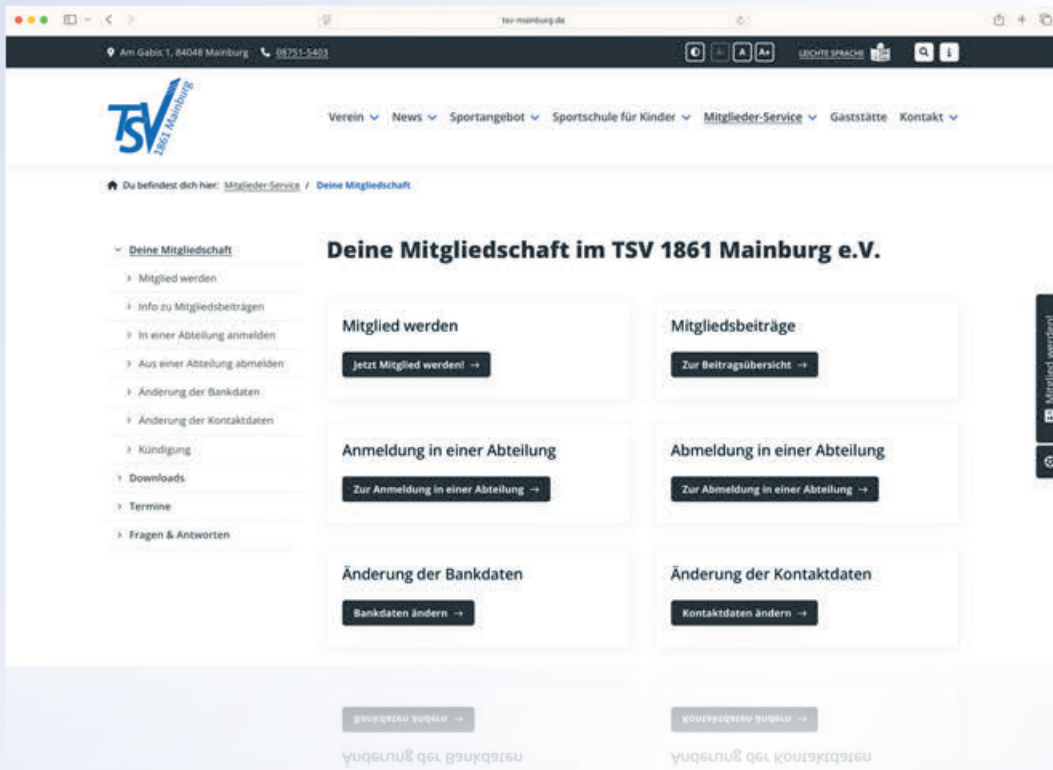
tsv-mainburg.de

Am Gabis 1, 84048 Mainburg 08751-5403

A A+ LEICHTE SPRACHE

TSV 1861 Mainburg

Verein News Sportangebot Sportschule für Kinder Mitglieder-Service Gaststätte Kontakt

Du befindest dich hier: Mitglieder-Service / Deine Mitgliedschaft

Deine Mitgliedschaft
Mitglied werden
Info zu Mitgliedsbeiträgen
In einer Abteilung anmelden
Aus einer Abteilung abmelden
Änderung der Bankdaten
Änderung der Kontaktdaten
Kündigung
Downloads
Termine
Fragen & Antworten

Deine Mitgliedschaft im TSV 1861 Mainburg e.V.

Mitglied werden
Jetzt Mitglied werden! →

Mitgliedsbeiträge
Zur Beitragsübersicht →

Anmeldung in einer Abteilung
Zur Anmeldung in einer Abteilung →

Abmeldung in einer Abteilung
Zur Abmeldung in einer Abteilung →

Änderung der Bankdaten
Bankdaten ändern →

Änderung der Kontaktdaten
Kontaktdaten ändern →

Mitglied werden!